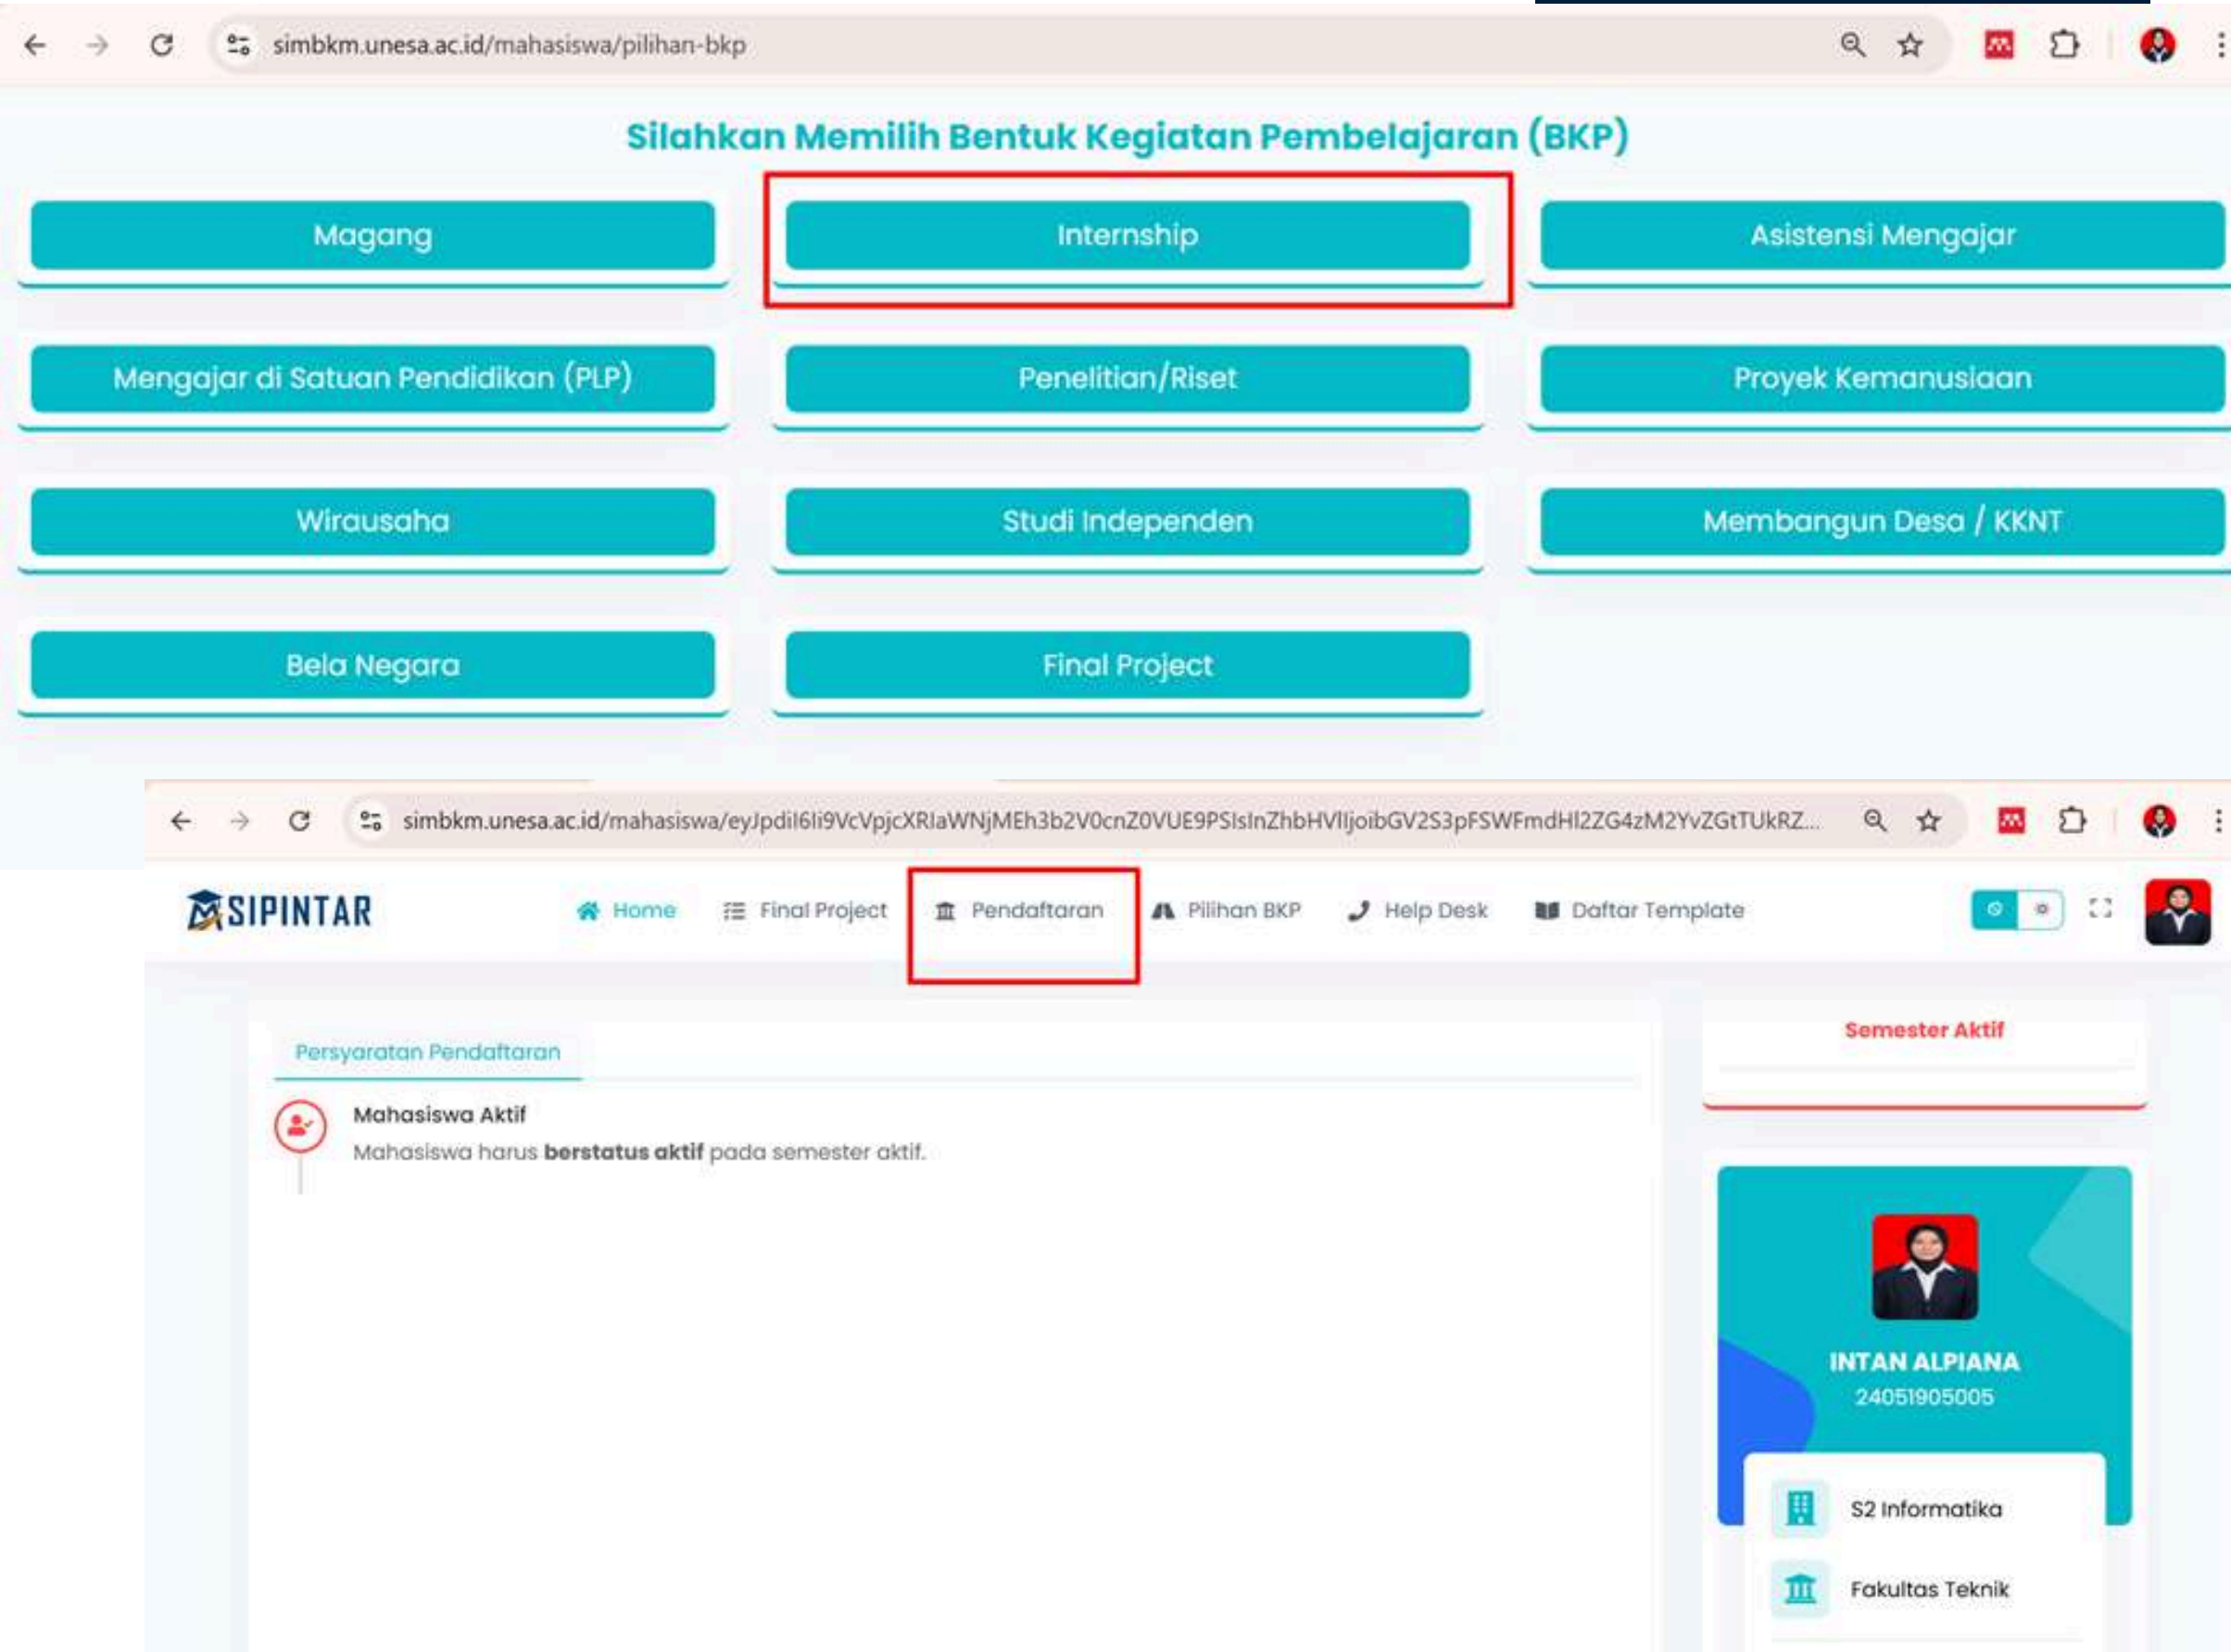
simbkm.unesa.ac.id/mahasiswa/pilihan-bkp

Silahkan Memilih Bentuk Kegiatan Pembelajaran (BKP)

Magang
Internship
Asistensi Mengajar
Mengajar di Satuan Pendidikan (PLP)
Penelitian/Riset
Proyek Kemanusiaan
Wirausaha
Studi Independen
Membangun Desa / KKNT
Bela Negara
Final Project

simbkm.unesa.ac.id/mahasiswa/eyJpdiI6Ii9VcVpjcXRlaWNjMEh3b2V0cnZ0VUE9PSIsInZhbHVlIjoibGV2S3pFSWFmdHl2ZG4zM2YvZGtTUkRZ...

SIPINTAR

Home
Final Project
Pendaftaran
Pilihan BKP
Help Desk
Daftar Template

Persyaratan Pendaftaran

Mahasiswa Aktif
Mahasiswa harus **berstatus aktif** pada semester aktif.

Semester Aktif

INTAN ALPIANA
24051905005

S2 Informatika
Fakultas Teknik